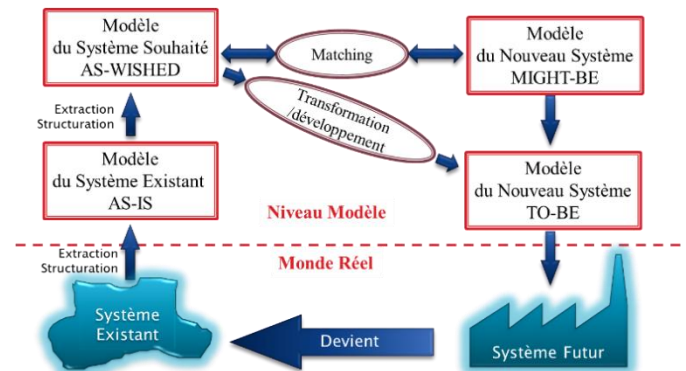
Modèle
du Système Souhaité
AS-WISHED

Matching

Modèle
du Nouveau Système
MIGHT-BE

Extraction
Structuration

Transformation
/développement

Modèle
du Système Existant
AS-IS

Modèle
du Nouveau Système
TO-BE

Niveau Modèle

Extraction
Structuration

Monde Réel

Système
Existant

Devient

Système Futur